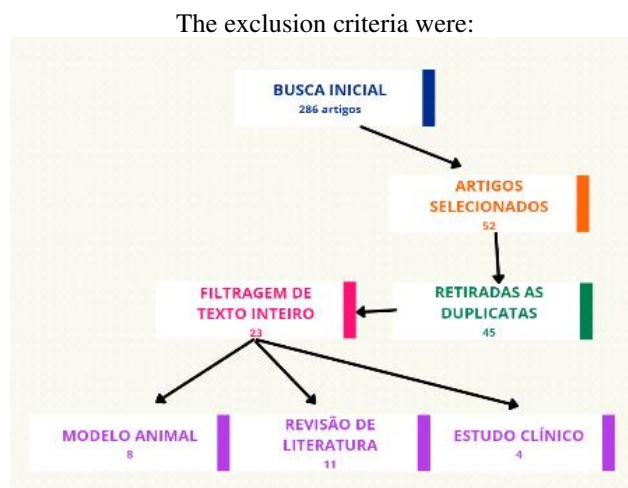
The exclusion criteria were:

BUSCA INICIAL
286 artigos

ARTIGOS SELECIONADOS
52

RETIRADAS AS DUPLICATAS
45

FILTRAGEM DE TEXTO INTEIRO
23

MODELO ANIMAL
8

REVISÃO DE LITERATURA
11

ESTUDO CLÍNICO
4